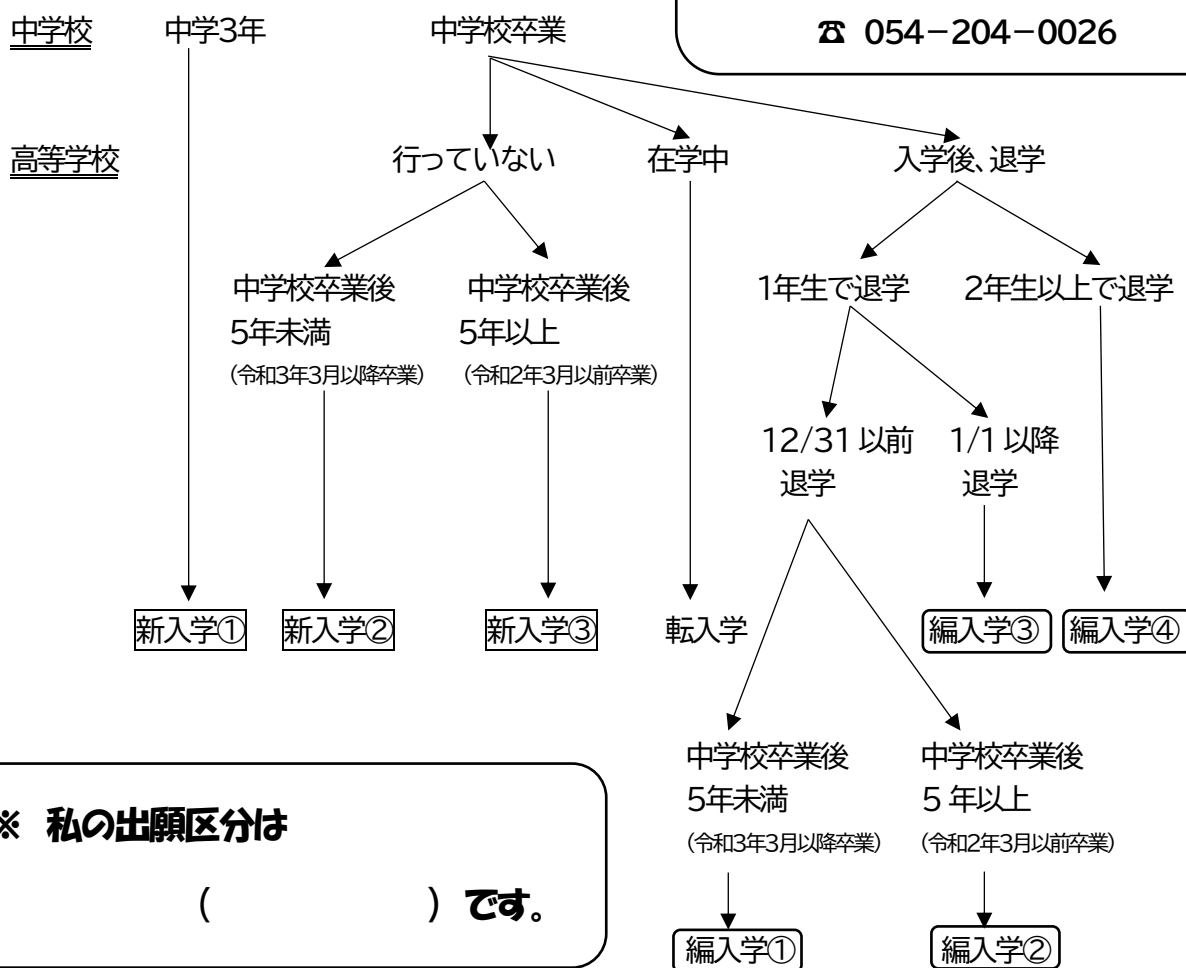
中学校　中学3年　中学校卒業

☎ 054−204−0026

高等学校　行っていない　在学中　入学後、退学

中学校卒業後
5年未満
(令和3年3月以降卒業)

中学校卒業後
5年以上
(令和2年3月以前卒業)

1年生で退学　2年生以上で退学

12/31 以前
退学

1/1 以降
退学

新入学①　新入学②　新入学③　転入学　編入学③　編入学④

中学校卒業後
5年未満
(令和3年3月以降卒業)

中学校卒業後
5 年以上
(令和2年3月以前卒業)

編入学①　編入学②

※ 私の出願区分は

(　　　　　) です。